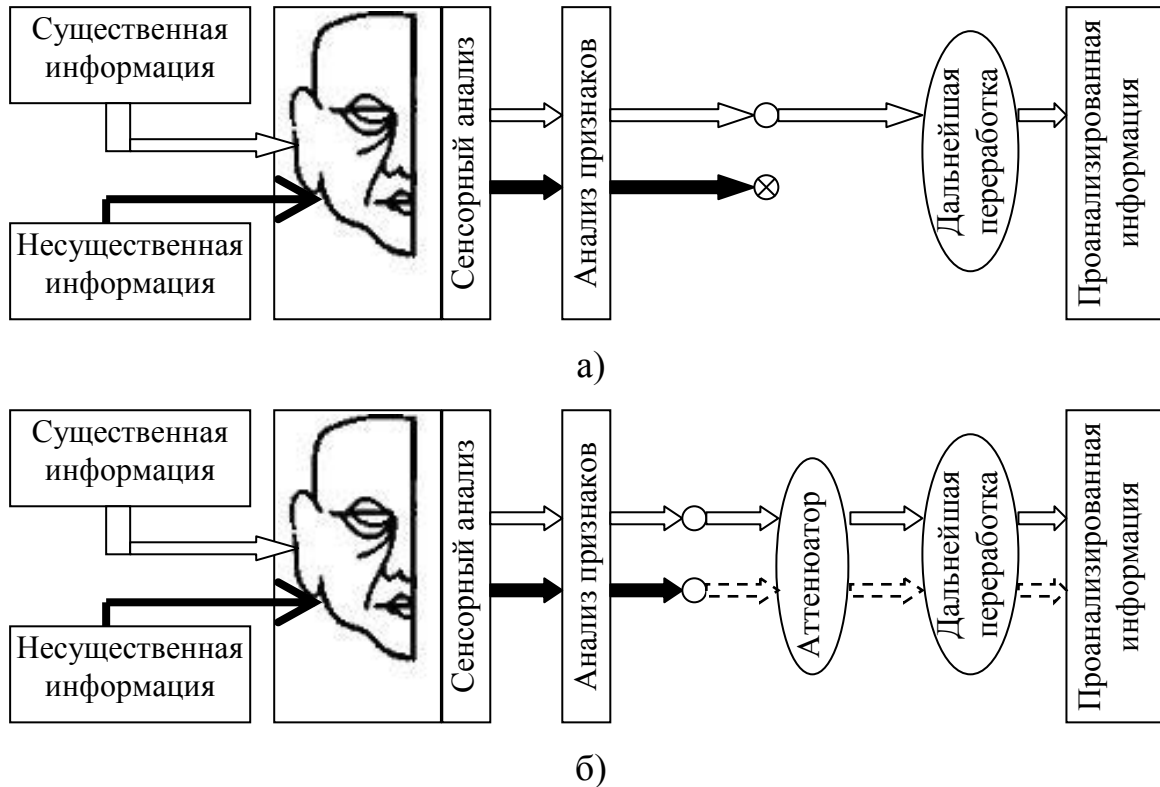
Существенная информация

Несущественная информация

Сенсорный анализ

Анализ признаков

Дальнейшая переработка

Проанализированная информация

а)

Существенная информация

Несущественная информация

Сенсорный анализ

Анализ признаков

Аттенюатор

Дальнейшая переработка

Проанализированная информация

б)